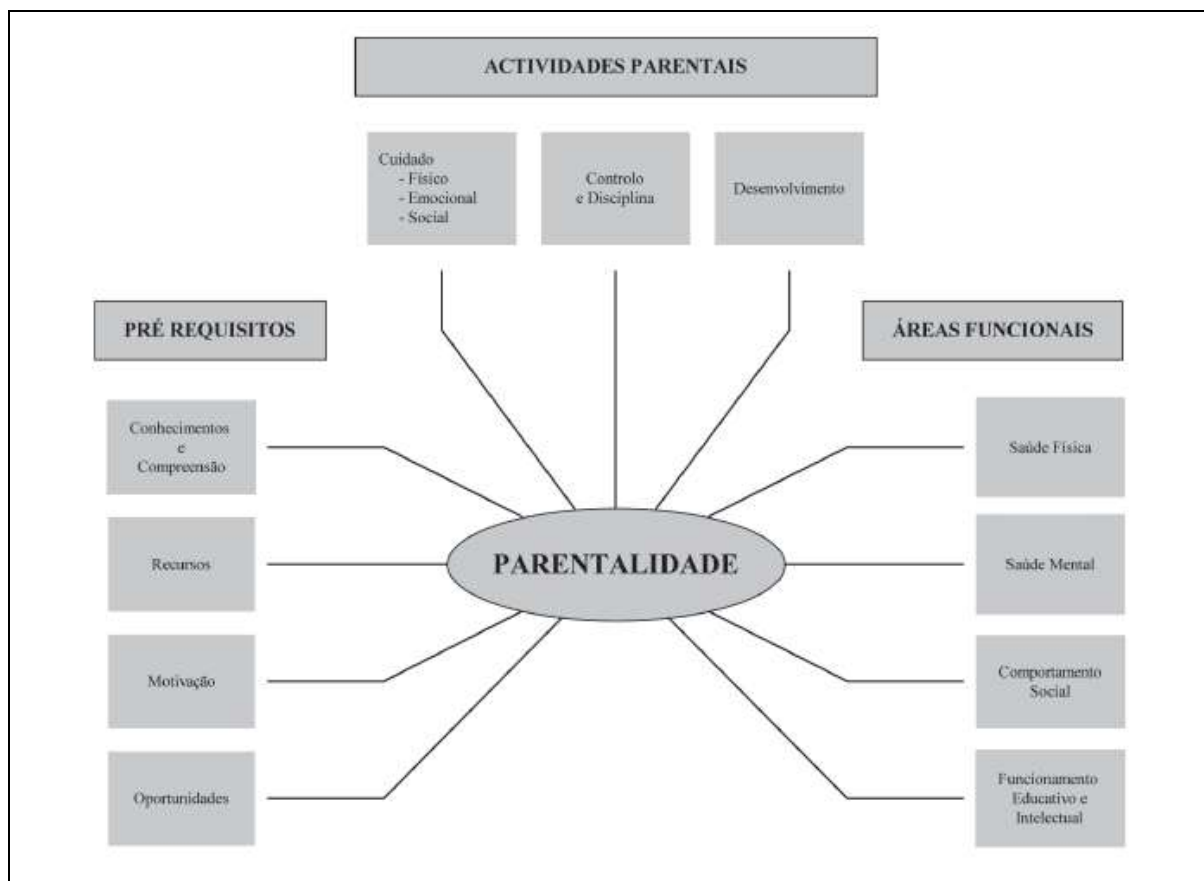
ACTIVIDADES PARENTAIS

Cuidado
- Físico
- Emocional
- Social

Controlo e Disciplina

Desenvolvimento

PRÉ REQUISITOS

ÁREAS FUNCIONAIS

Conhecimentos e Compreensão

Recursos

Motivação

Oportunidades

PARENTALIDADE

Saúde Física

Saúde Mental

Comportamento Social

Funcionamento Educativo e Intelectual